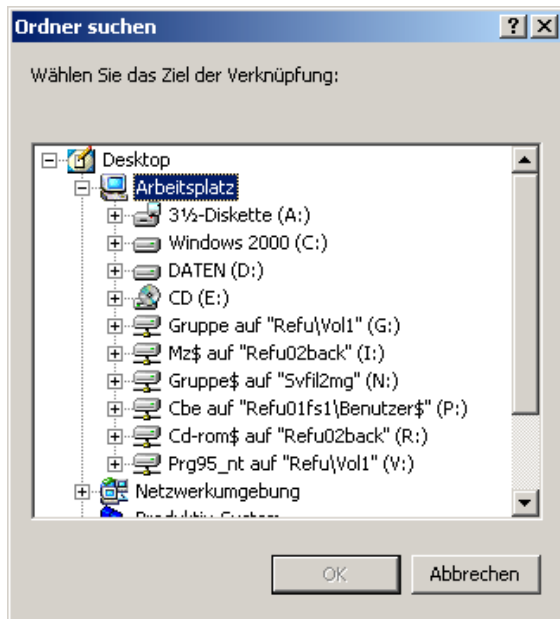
Ordner suchen
? X

Wählen Sie das Ziel der Verknüpfung:

Desktop
Arbeitsplatz
3½-Diskette (A:)
Windows 2000 (C:)
DATEN (D:)
CD (E:)
Gruppe auf "Refu\Vol1" (G:)
Mz$ auf "Refu02back" (I:)
Gruppe$ auf "Svfil2mg" (N:)
Cbe auf "Refu01fs1\Benutzer$" (P:)
Cd-rom$ auf "Refu02back" (R:)
Prg95_nt auf "Refu\Vol1" (V:)
Netzwerkumgebung
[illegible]

OK
Abbrechen